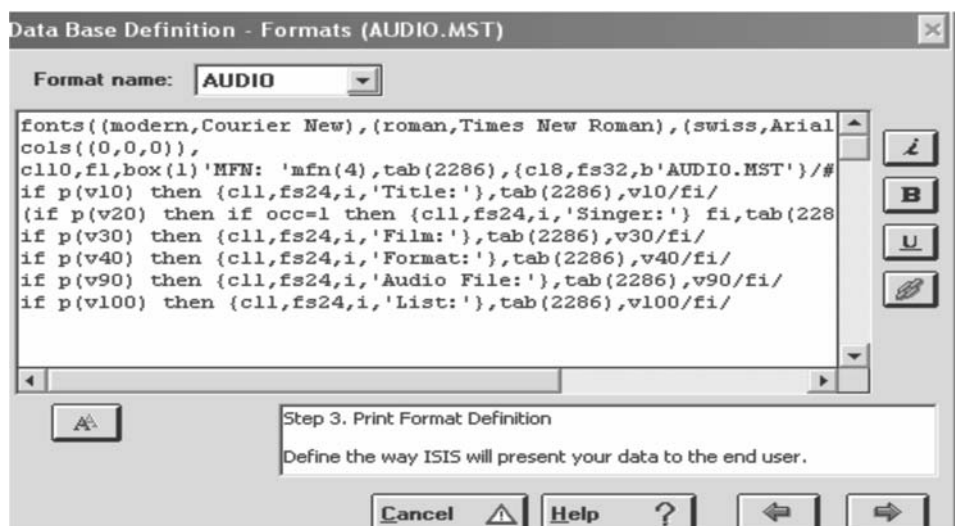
Data Base Definition - Formats (AUDIO.MST)

Format name: AUDIO

fonts((modern,Courier New),(roman,Times New Roman),(swiss,Arial
cols((0,0,0)),
cl10,f1,box(1)'MFN: 'mfn(4),tab(2286),{cl8,fs32,b'AUDIO.MST'}/#
if p(v10) then {cl1,fs24,i,'Title:'},tab(2286),v10/fi/
(if p(v20) then if occ=1 then {cl1,fs24,i,'Singer:'} fi,tab(228
if p(v30) then {cl1,fs24,i,'Film:'},tab(2286),v30/fi/
if p(v40) then {cl1,fs24,i,'Format:'},tab(2286),v40/fi/
if p(v90) then {cl1,fs24,i,'Audio File:'},tab(2286),v90/fi/
if p(v100) then {cl1,fs24,i,'List:'},tab(2286),v100/fi/

i
B
U

Step 3. Print Format Definition

Define the way ISIS will present your data to the end user.

Cancel
Help ?